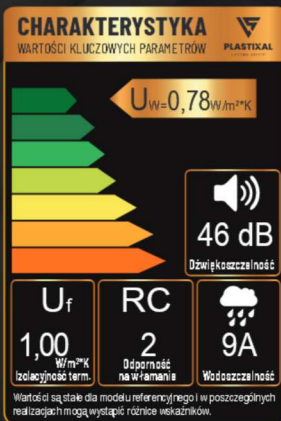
CHARAKTERYSTYKA
WARTOŚCI KLUCZOWYCH PARAMETRÓW
PLASTIXAL

$U_W=0,78 W/m^2K$

46 dB
Dźwiękoszczelność

$U_f$
1,00 $W/m^2K$
Izolacyjność term.

RC
2
Odporność na włamania

9A
Wodoszczelność

Wartości są stałe dla modelu referencyjnego i w poszczególnych realizacjach mogą wystąpić różnice wskaźników.